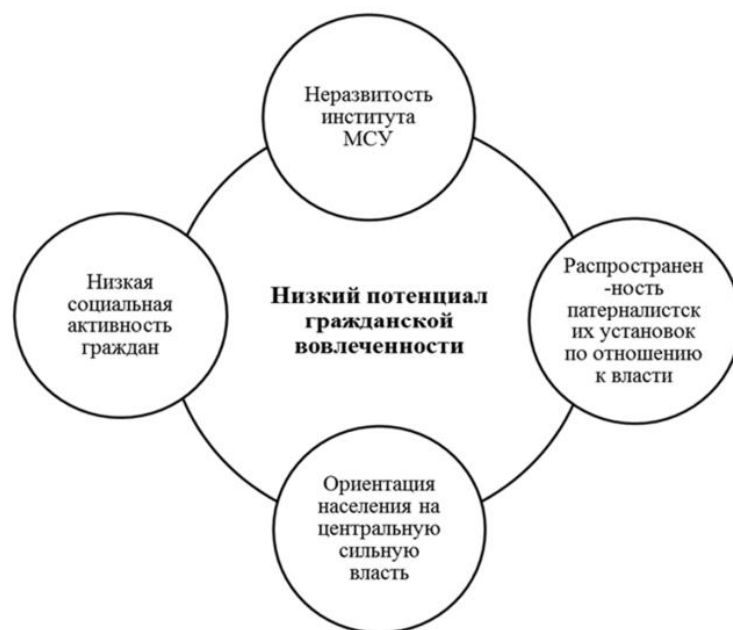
Неразвитость института МСУ

Низкая социальная активность граждан

Низкий потенциал гражданской вовлеченности

Распространен-ность патерналистск их установок по отношению к власти

Ориентация населения на центральную сильную власть